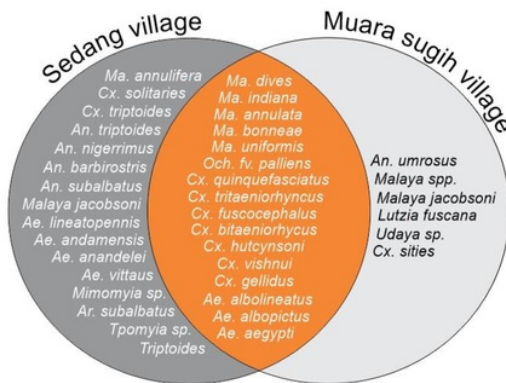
Sedang village

Muara sugih village

Ma. annulifera
Cx. solitaries
Cx. triptoides
An. triptoides
An. nigerrimus
An. barbirostris
An. subalbatus
Malaya jacobsoni
Ae. lineatopennis
Ae. andamensis
Ae. anandelei
Ae. vittaus
Mimomyia sp.
Ar. subalbatus
Tpomyia sp.
Triptoides

Ma. dives
Ma. indiana
Ma. annulata
Ma. bonneae
Ma. uniformis
Och. fv. palliens
Cx. quinquefasciatus
Cx. tritaeniorhyncus
Cx. fuscocephalus
Cx. bitaeniorhycus
Cx. hutcynsoni
Cx. vishnui
Cx. gellidus
Ae. albolineatus
Ae. albopictus
Ae. aegypti

An. umrosus
Malaya spp.
Malaya jacobsoni
Lutzia fuscana
Udaya sp.
Cx. sities